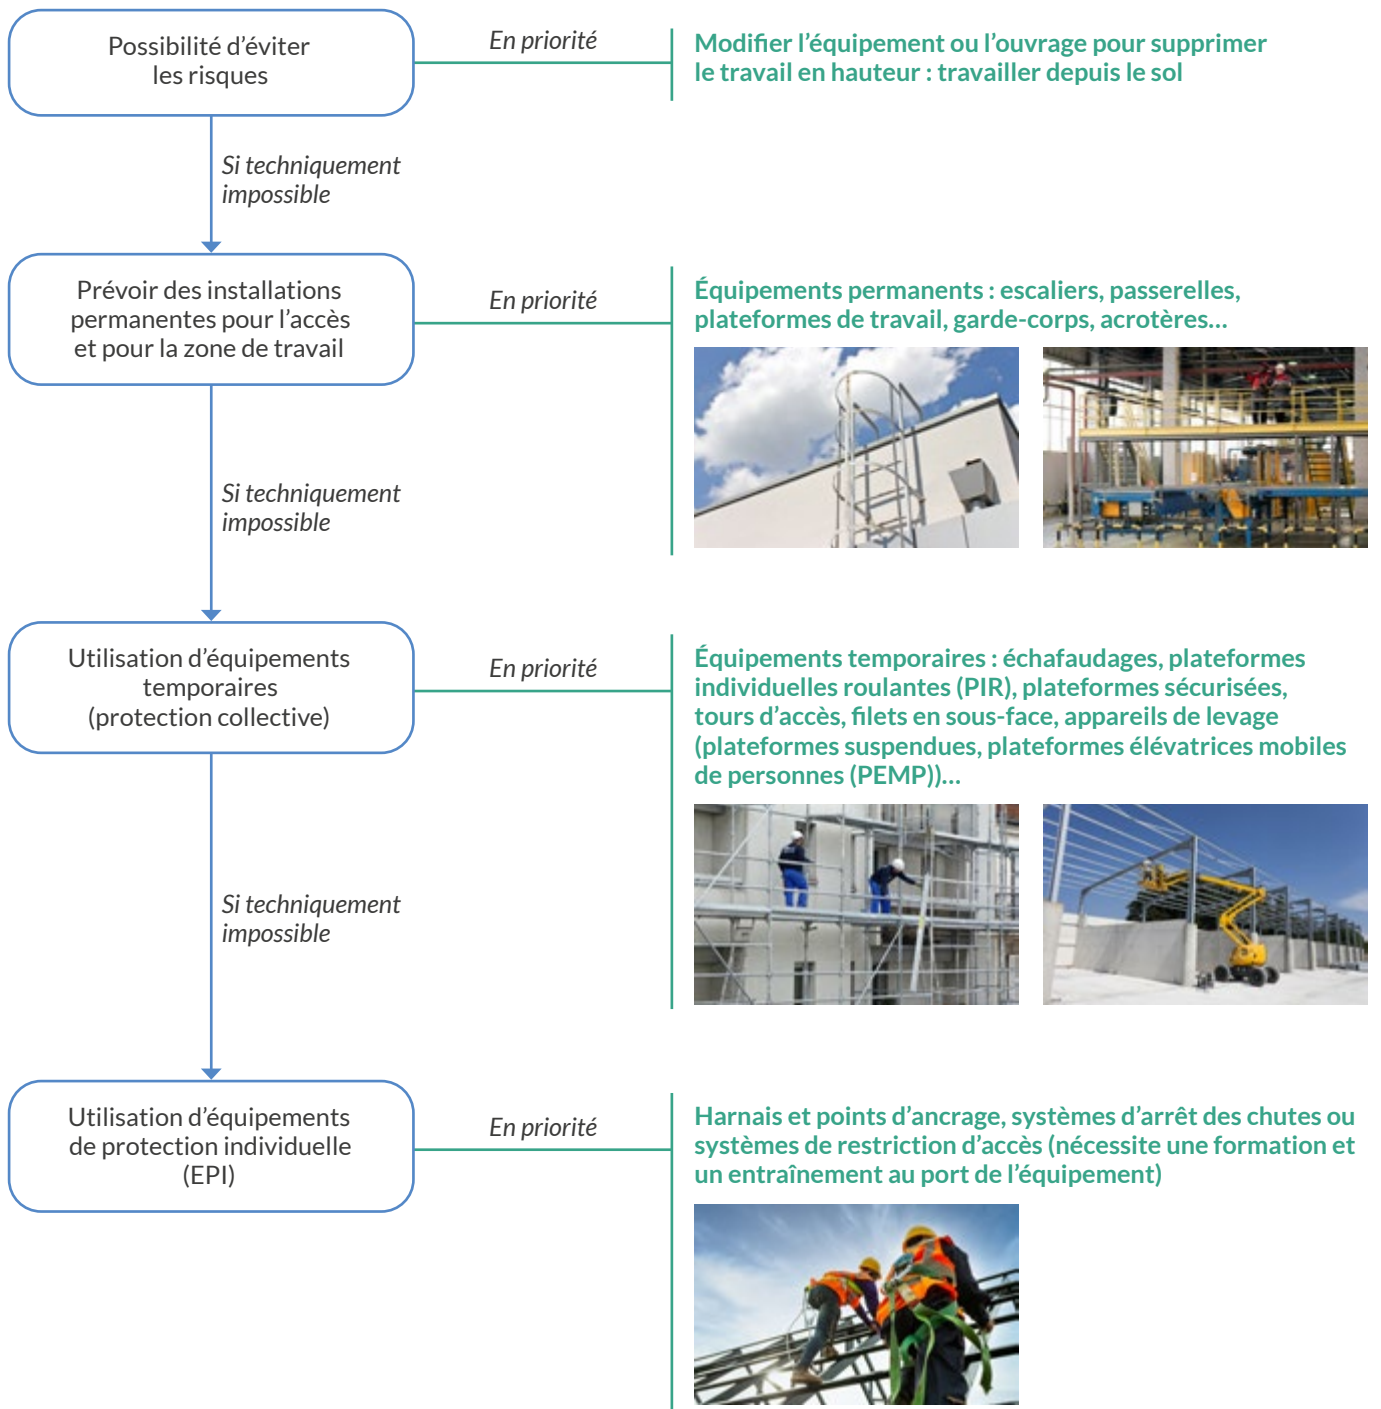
Possibilité d'éviter les risques

En priorité

Modifier l'équipement ou l'ouvrage pour supprimer le travail en hauteur : travailler depuis le sol

Si techniquement impossible

Prévoir des installations permanentes pour l'accès et pour la zone de travail

En priorité

Équipements permanents : escaliers, passerelles, plateformes de travail, garde-corps, acrotères...

Si techniquement impossible

Utilisation d'équipements temporaires (protection collective)

En priorité

Équipements temporaires : échafaudages, plateformes individuelles roulantes (PIR), plateformes sécurisées, tours d'accès, filets en sous-face, appareils de levage (plateformes suspendues, plateformes élévatrices mobiles de personnes (PEMP))...

Si techniquement impossible

Utilisation d'équipements de protection individuelle (EPI)

En priorité

Harnais et points d'ancrage, systèmes d'arrêt des chutes ou systèmes de restriction d'accès (nécessite une formation et un entraînement au port de l'équipement)